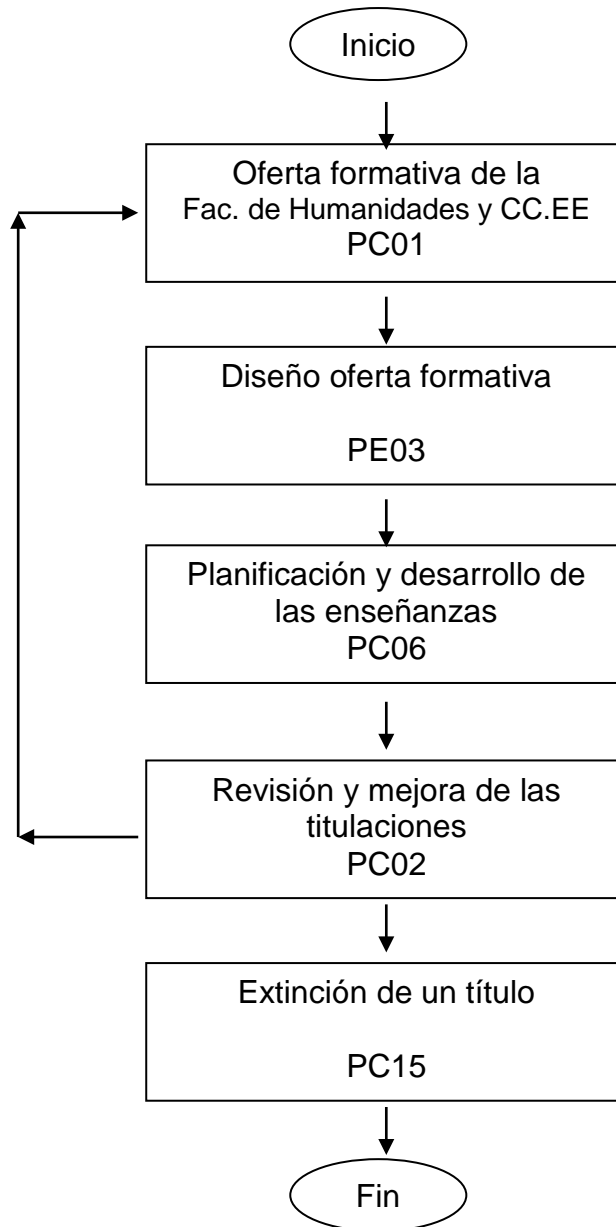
Inicio

Oferta formativa de la Fac. de Humanidades y CC.EE PC01

Diseño oferta formativa

PE03

Planificación y desarrollo de las enseñanzas PC06

Revisión y mejora de las titulaciones PC02

Extinción de un título

PC15

Fin